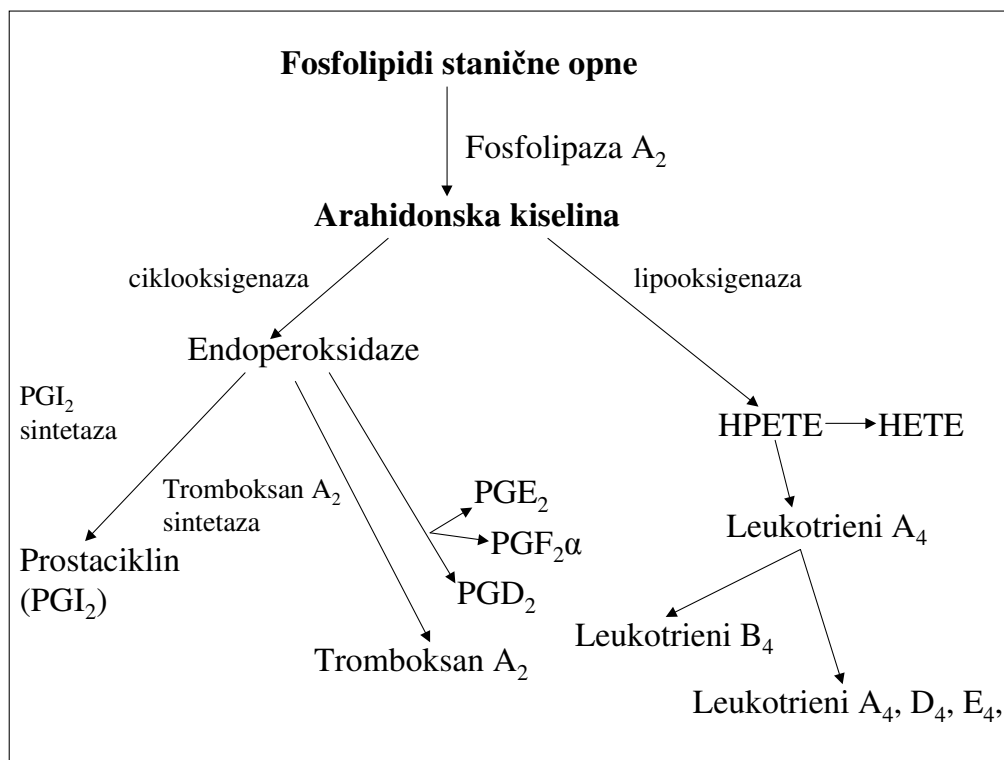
**Fosfolipidi stanične opne**

Fosfolipaza $A_2$

**Arahidonska kiselina**

ciklooksigenaza

lipooksigenaza

Endoperoksidaze

$PGI_2$ sintetaza

Tromboksan $A_2$ sintetaza

$PGE_2$

$PGF_2\alpha$

$PGD_2$

Prostaciklin ($PGI_2$)

Tromboksan $A_2$

HPETE → HETE

Leukotrieni $A_4$

Leukotrieni $B_4$

Leukotrieni $A_4$, $D_4$, $E_4$,